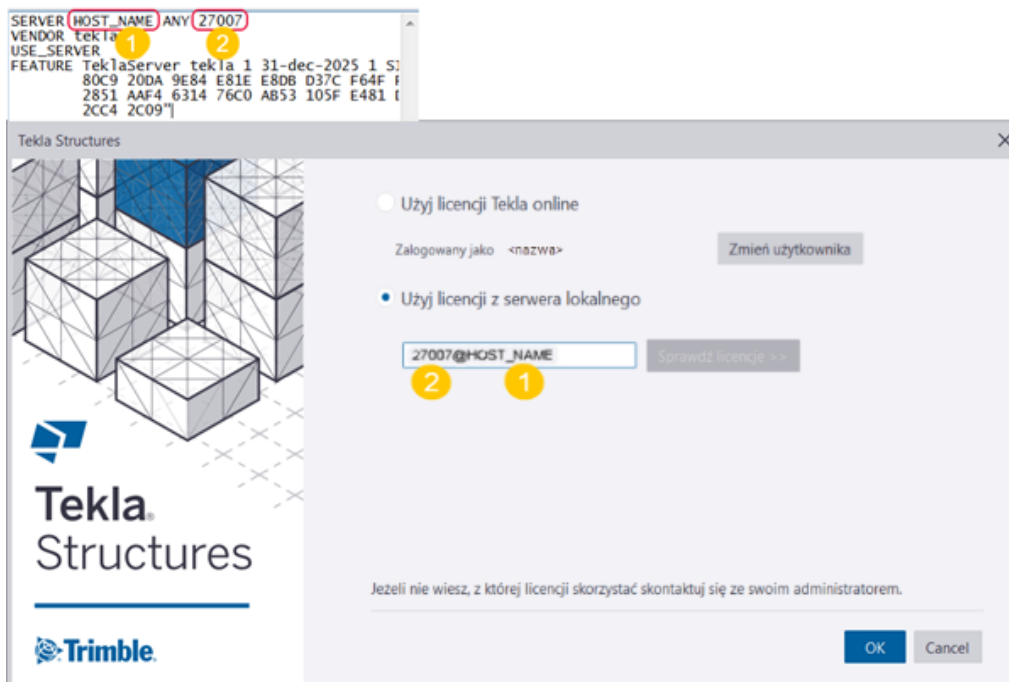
SERVER HOST_NAME ANY 27007
VENDOR tekla
USE_SERVER
FEATURE TeklaServer tekla 1 31-dec-2025 1 S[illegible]
80C9 20DA 9E84 E81E E8DB D37C F64F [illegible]
2851 AAF4 6314 76C0 AB53 105F E481 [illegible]
2CC4 2C09"

1 2

Tekla Structures

Użyj licencji Tekla online

Zalogowany jako <nazwa>

Zmień użytkownika

Użyj licencji z serwera lokalnego

27007@HOST_NAME

Sprawdź licencje >>

2 1

Tekla Structures

Trimble

Jeżeli nie wiesz, z której licencji skorzystać skontaktuj się ze swoim administratorem.

OK Cancel